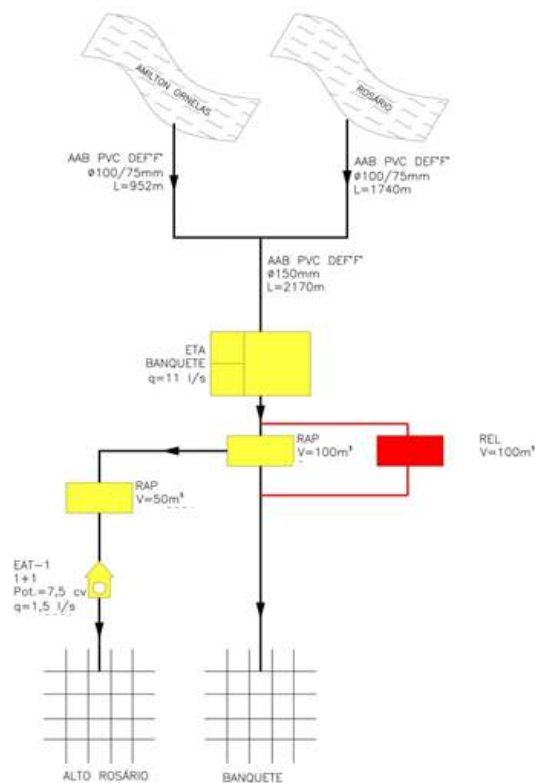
AMILTON ORNELAS

ROSÁRIO

AAB PVC DEF"F"
ø100/75mm
L=952m

AAB PVC DEF"F"
ø100/75mm
L=1740m

AAB PVC DEF"F"
ø150mm
L=2170m

ETA
BANQUETE
q=11 l/s

RAP
$V=100m^3$

REL
$V=100m^3$

RAP
$V=50m^3$

EAT-1
1+1
Pot.=7,5 cv
q=1,5 l/s

ALTO ROSÁRIO

BANQUETE